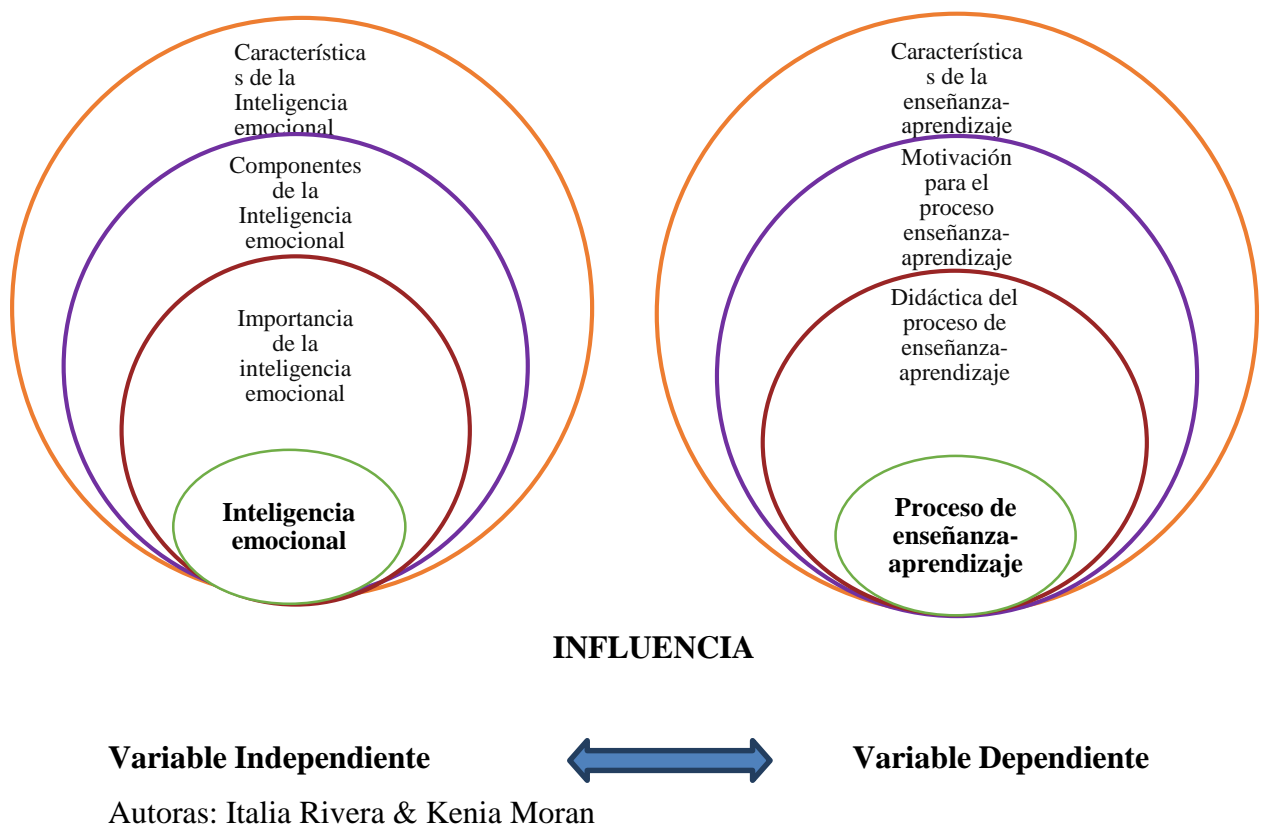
Características de la Inteligencia emocional

Componentes de la Inteligencia emocional

Importancia de la inteligencia emocional

**Inteligencia emocional**

Características de la enseñanza-aprendizaje

Motivación para el proceso enseñanza-aprendizaje

Didáctica del proceso de enseñanza-aprendizaje

**Proceso de enseñanza-aprendizaje**

**INFLUENCIA**

**Variable Independiente**

**Variable Dependiente**

Autoras: Italia Rivera & Kenia Moran